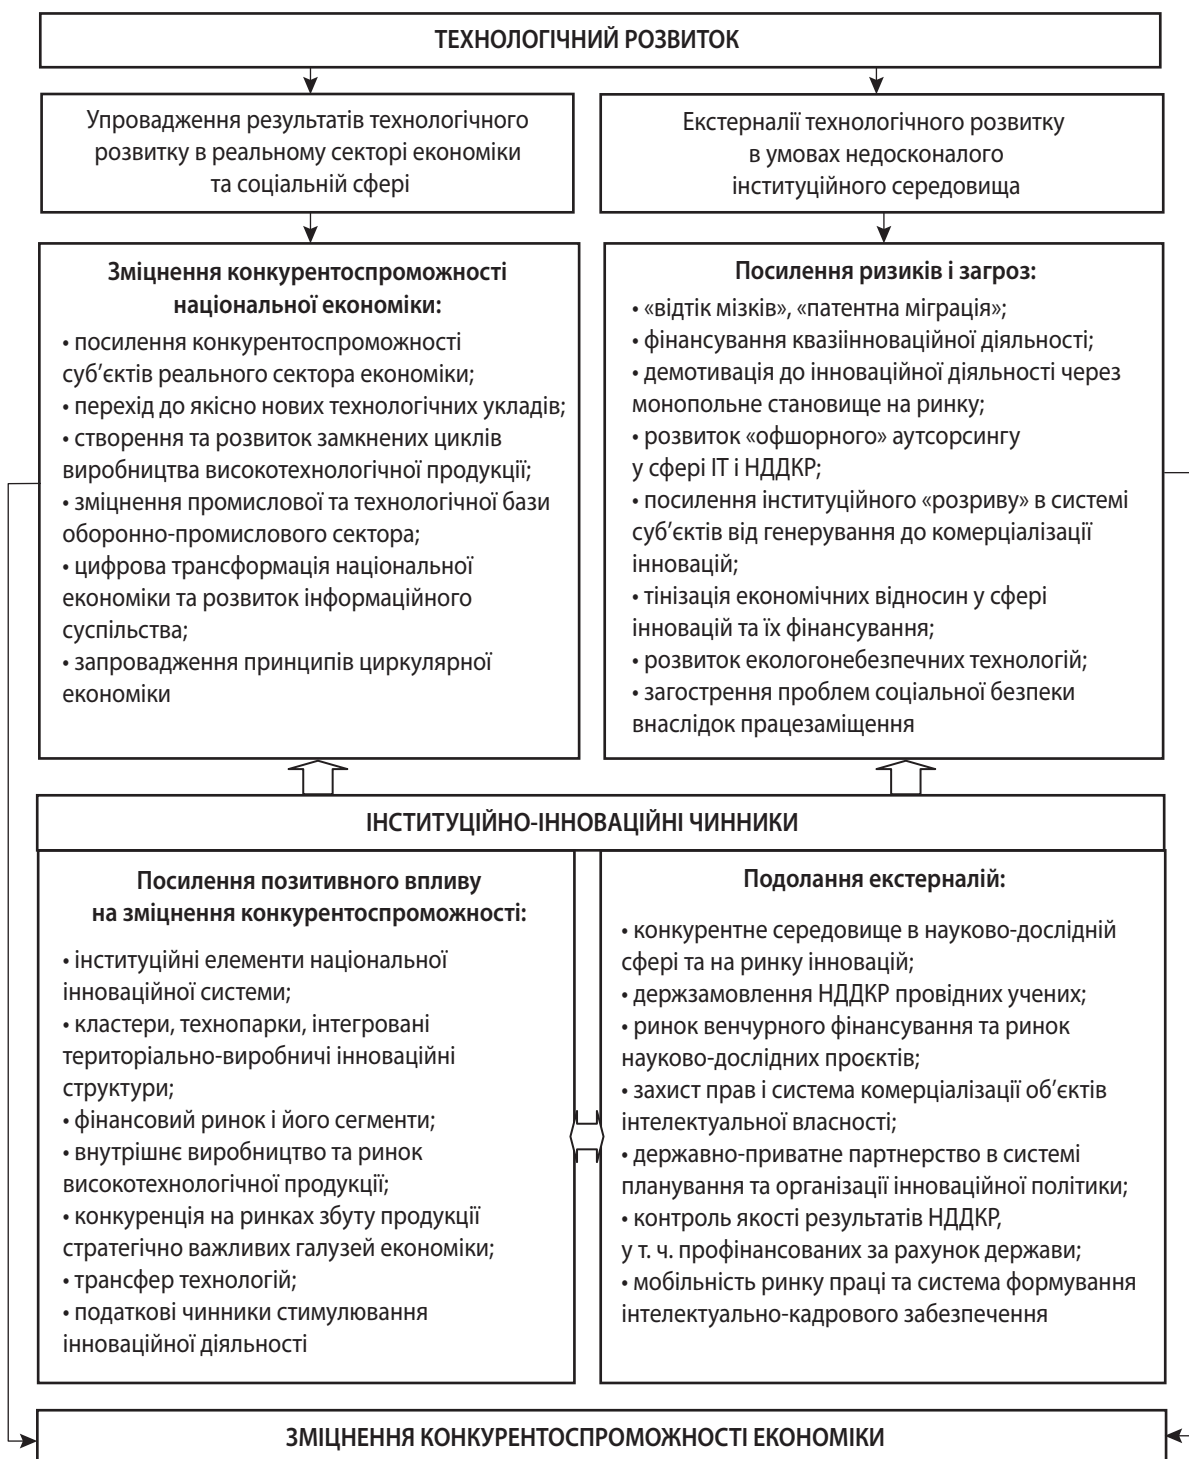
ТЕХНОЛОГІЧНИЙ РОЗВИТОК

Упровадження результатів технологічного розвитку в реальному секторі економіки та соціальній сфері

Екстерналії технологічного розвитку в умовах недосконалого інституційного середовища

Зміцнення конкурентоспроможності національної економіки:
• посилення конкурентоспроможності суб'єктів реального сектора економіки;
• перехід до якісно нових технологічних укладів;
• створення та розвиток замкнених циклів виробництва високотехнологічної продукції;
• зміцнення промислової та технологічної бази оборонно-промислового сектора;
• цифрова трансформація національної економіки та розвиток інформаційного суспільства;
• запровадження принципів циркулярної економіки

Посилення ризиків і загроз:
• «відтік мізків», «патентна міграція»;
• фінансування квазіінноваційної діяльності;
• демотивація до інноваційної діяльності через монопольне становище на ринку;
• розвиток «офшорного» аутсорсингу у сфері ІТ і НДДКР;
• посилення інституційного «розриву» в системі суб'єктів від генерування до комерціалізації інновацій;
• тінізація економічних відносин у сфері інновацій та їх фінансування;
• розвиток екологонебезпечних технологій;
• загострення проблем соціальної безпеки внаслідок працезаміщення

ІНСТИТУЦІЙНО-ІННОВАЦІЙНІ ЧИННИКИ

Посилення позитивного впливу на зміцнення конкурентоспроможності:
• інституційні елементи національної інноваційної системи;
• кластери, технопарки, інтегровані територіально-виробничі інноваційні структури;
• фінансовий ринок і його сегменти;
• внутрішнє виробництво та ринок високотехнологічної продукції;
• конкуренція на ринках збуту продукції стратегічно важливих галузей економіки;
• трансфер технологій;
• податкові чинники стимулювання інноваційної діяльності

Подолання екстерналій:
• конкурентне середовище в науково-дослідній сфері та на ринку інновацій;
• держзамовлення НДДКР провідних учених;
• ринок венчурного фінансування та ринок науково-дослідних проєктів;
• захист прав і система комерціалізації об'єктів інтелектуальної власності;
• державно-приватне партнерство в системі планування та організації інноваційної політики;
• контроль якості результатів НДДКР, у т. ч. профінансованих за рахунок держави;
• мобільність ринку праці та система формування інтелектуально-кадрового забезпечення

ЗМІЦНЕННЯ КОНКУРЕНТОСПРОМОЖНОСТІ ЕКОНОМІКИ